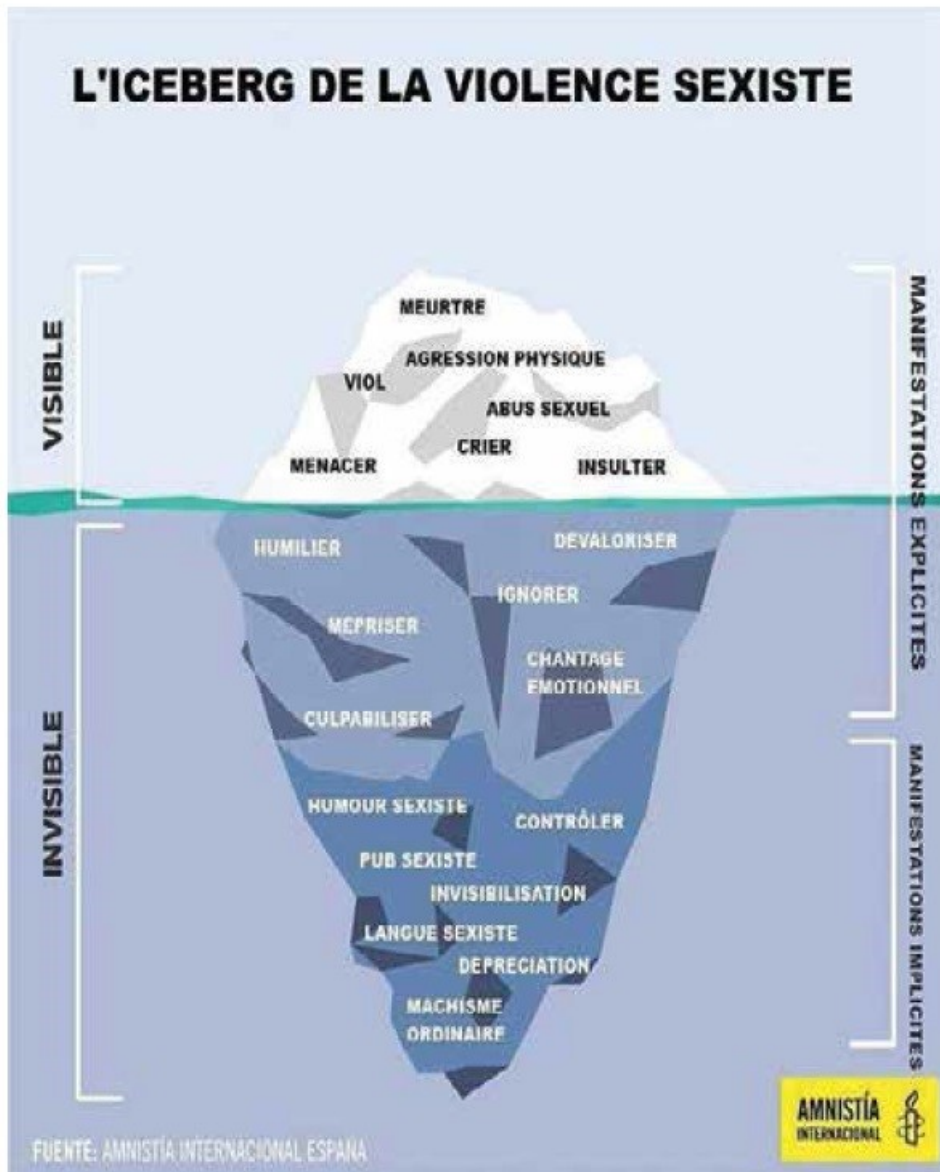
L'ICEBERG DE LA VIOLENCE SEXISTE

VISIBLE

MEURTRE
AGRESSION PHYSIQUE
VIOL
ABUS SEXUEL
CRIER
MENACER
INSULTER

MANIFESTATIONS EXPLICITES

INVISIBLE

HUMILIER
DEVALORISER
IGNORER
MEPRISER
CHANTAGE EMOTIONNEL
CULPABILISER

HUMOUR SEXISTE
CONTRÔLER
PUB SEXISTE
INVISIBILISATION
LANGUE SEXISTE
DEPRECIATION
MACHISME ORDINAIRE

MANIFESTATIONS IMPLICITES

AMNISTÍA INTERNACIONAL

FUENTE: AMNISTÍA INTERNACIONAL ESPAÑA